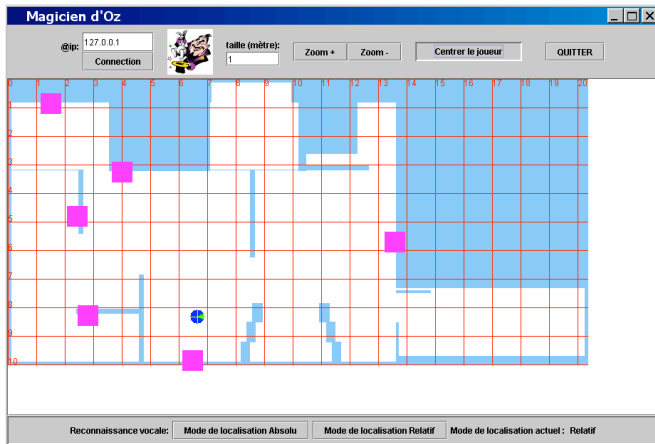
Magicien d'Oz

@ip: 127.0.0.1
Connection

taille (mètre):
1

Zoom + Zoom -

Centrer le joueur

QUITTER

0 1 2 3 4 5 6 7 8 9 10 11 12 13 14 15 16 17 18 19 20

1
2
3
4
5
6
7
8
9
10

Reconnaissance vocale: Mode de localisation Absolu Mode de localisation Relatif Mode de localisation actuel : Relatif